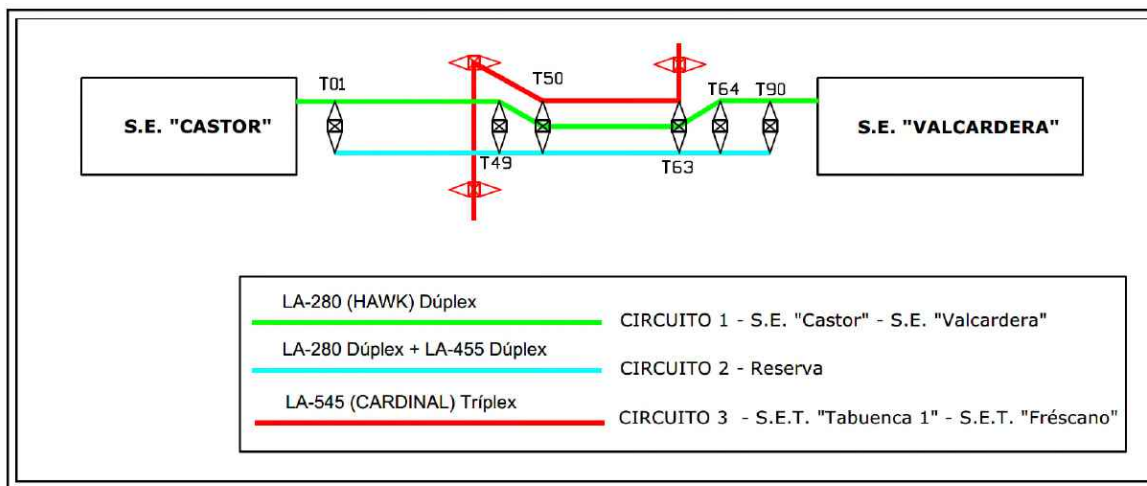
S.E. "CASTOR"

T01

T50

T64

T90

S.E. "VALCARDERA"

T49

T63

LA-280 (HAWK) Dúplex

CIRCUITO 1 - S.E. "Castor" - S.E. "Valcardera"

LA-280 Dúplex + LA-455 Dúplex

CIRCUITO 2 - Reserva

LA-545 (CARDINAL) Tríplex

CIRCUITO 3 - S.E.T. "Tabuenca 1" - S.E.T. "Fréscano"